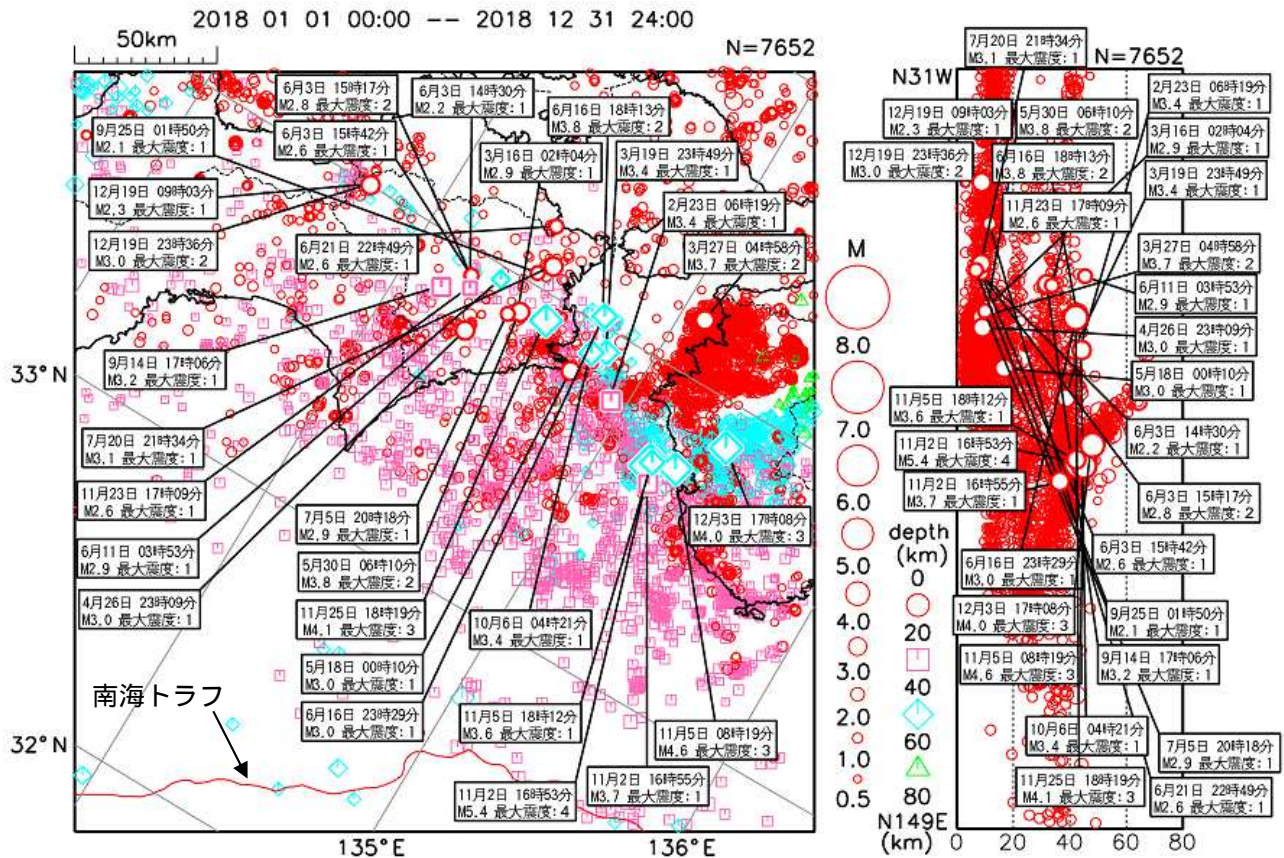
2018 01 01 00:00 -- 2018 12 31 24:00

50km

N=7652

6月3日 15時17分
M2.8 最大震度：2

6月3日 14時30分
M2.2 最大震度：1

9月25日 01時50分
M2.1 最大震度：1

6月3日 15時42分
M2.6 最大震度：1

6月16日 18時13分
M3.8 最大震度：2

3月16日 02時04分
M2.9 最大震度：1

3月19日 23時49分
M3.4 最大震度：1

12月19日 09時03分
M2.3 最大震度：1

2月23日 06時19分
M3.4 最大震度：1

12月19日 23時36分
M3.0 最大震度：2

6月21日 22時49分
M2.6 最大震度：1

3月27日 04時58分
M3.7 最大震度：2

9月14日 17時06分
M3.2 最大震度：1

33° N

7月20日 21時34分
M3.1 最大震度：1

11月23日 17時09分
M2.6 最大震度：1

7月5日 20時18分
M2.9 最大震度：1

12月3日 17時08分
M4.0 最大震度：3

6月11日 03時53分
M2.9 最大震度：1

5月30日 06時10分
M3.8 最大震度：2

4月26日 23時09分
M3.0 最大震度：1

11月25日 18時19分
M4.1 最大震度：3

10月6日 04時21分
M3.4 最大震度：1

5月18日 00時10分
M3.0 最大震度：1

南海トラフ

6月16日 23時29分
M3.0 最大震度：1

11月5日 18時12分
M3.6 最大震度：1

11月5日 08時19分
M4.6 最大震度：3

32° N

11月2日 16時53分
M5.4 最大震度：4

11月2日 16時55分
M3.7 最大震度：1

135° E

136° E

M
8.0
7.0
6.0
5.0
4.0
3.0
2.0
1.0
0.5

depth
(km)
0
20
40
60
80

7月20日 21時34分
M3.1 最大震度：1

N=7652

N31W

2月23日 06時19分
M3.4 最大震度：1

12月19日 09時03分
M2.3 最大震度：1

5月30日 06時10分
M3.8 最大震度：2

3月16日 02時04分
M2.9 最大震度：1

12月19日 23時36分
M3.0 最大震度：2

6月16日 18時13分
M3.8 最大震度：2

3月19日 23時49分
M3.4 最大震度：1

11月23日 17時09分
M2.6 最大震度：1

3月27日 04時58分
M3.7 最大震度：2

6月11日 03時53分
M2.9 最大震度：1

4月26日 23時09分
M3.0 最大震度：1

5月18日 00時10分
M3.0 最大震度：1

11月5日 18時12分
M3.6 最大震度：1

6月3日 14時30分
M2.2 最大震度：1

11月2日 16時53分
M5.4 最大震度：4

11月2日 16時55分
M3.7 最大震度：1

6月3日 15時17分
M2.8 最大震度：2

6月16日 23時29分
M3.0 最大震度：1

6月3日 15時42分
M2.6 最大震度：1

12月3日 17時08分
M4.0 最大震度：3

9月25日 01時50分
M2.1 最大震度：1

11月5日 08時19分
M4.6 最大震度：3

9月14日 17時06分
M3.2 最大震度：1

10月6日 04時21分
M3.4 最大震度：1

7月5日 20時18分
M2.9 最大震度：1

11月25日 18時19分
M4.1 最大震度：3

6月21日 22時49分
M2.6 最大震度：1

N149E
(km) 0 20 40 60 80